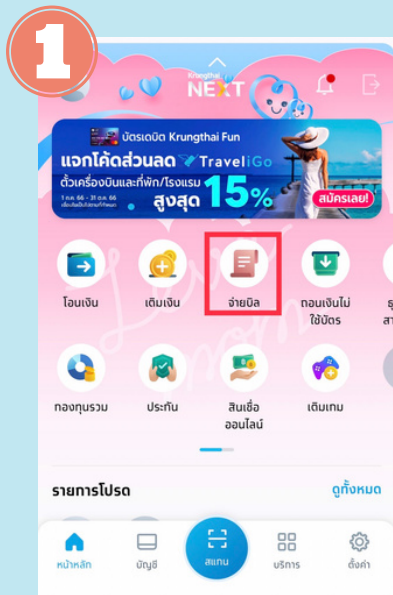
1

Krungthai NEXT

บัตรเดบิต Krungthai Fun
แจกโค้ดส่วนลด TraveliGo
ตั๋วเครื่องบินและที่พัก/โรงแรม
สูงสุด 15%
1 ต.ค. 66 - 31 ธ.ค. 66
สมัครเลย!

โอนเงิน
เติมเงิน
จ่ายบิล
ถอนเงินไม่ใช้บัตร

กองทุนรวม
ประกัน
สินเชื่อออนไลน์
เติมเกม

รายการโปรด
ดูทั้งหมด

หน้าหลัก
บัญชี
สแกน
บริการ
ตั้งค่า